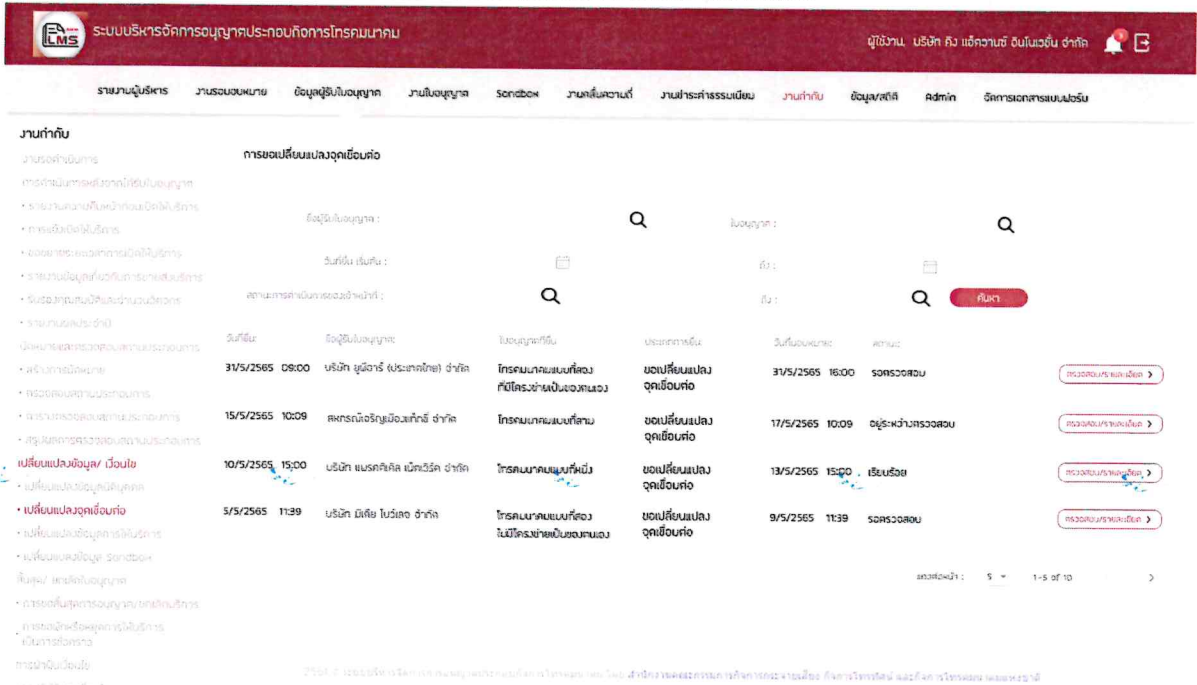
LMS ระบบบริหารจัดการอนุญาตประกอบกิจการโทรคมนาคม

ผู้ใช้งาน. บริษัท ถิง แอ็ดวานซ์ อินโนเวชั่น จำกัด

รายงานผู้บริหาร งานรอมอบหมาย ข้อมูลผู้รับใบอนุญาต งานใบอนุญาต Sandbox งานคลื่นความถี่ งานชำระค่าธรรมเนียม งานกำกับ ข้อมูล/สถิติ Admin จัดการเอกสารแบบฟอร์ม

งานกำกับ
งานรอดำเนินการ
การดำเนินการหลังจากได้รับใบอนุญาต
• รายงานความพร้อมก่อนเปิดให้บริการ
• การเริ่มเปิดให้บริการ
• ลงนามกระดานแจ้งการเปิดให้บริการ
• รายงานข้อมูลเกี่ยวกับการรายงานบริการ
• รับรองคุณสมบัติและจำนวนผังกรรม
• รายงานผลประจำปี
มอบหมายตรวจสอบสถานประกอบการ
• สร้างการมอบหมาย
• ตรวจสอบสถานประกอบการ
• รายงานตรวจสอบสถานประกอบการ
• สรุปผลการตรวจสอบสถานประกอบการ
เปลี่ยนแปลงข้อมูล/ เงื่อนไข
• เปลี่ยนแปลงข้อมูลนิติบุคคล
• เปลี่ยนแปลงจุดเชื่อมต่อ
• เปลี่ยนแปลงข้อมูลการให้บริการ
• เปลี่ยนแปลงข้อมูล Sandbox
สิ้นสุด/ เพิกถอนใบอนุญาต
• การขอสิ้นสุดการอนุญาต/ยกเลิกบริการ
• การขอพักหรือหยุดการให้บริการเป็นการชั่วคราว
การดำเนินเงื่อนไข

การขอเปลี่ยนแปลงจุดเชื่อมต่อ

ชื่อผู้รับใบอนุญาต :
ใบอนุญาต :
วันที่ยื่น เริ่มต้น :
ถึง :
สถานะการดำเนินการของเจ้าหน้าที่ :
ถึง :
ค้นหา

| วันที่ยื่น | ชื่อผู้รับใบอนุญาต | ใบอนุญาตที่ยื่น | ประเภทการยื่น | วันที่มอบหมาย | สถานะ | |
|---|---|---|---|---|---|---|
| 31/5/2565 09:00 | บริษัท ยูนีอาร์ (ประเทศไทย) จำกัด | โทรคมนาคมแบบที่สองที่มีโครงข่ายเป็นของตนเอง | ขอเปลี่ยนแปลงจุดเชื่อมต่อ | 31/5/2565 16:00 | รอตรวจสอบ | ตรวจสอบ/รายละเอียด > |
| 15/5/2565 10:09 | สหกรณ์เจริญเมืองแท็กซี่ จำกัด | โทรคมนาคมแบบที่สาม | ขอเปลี่ยนแปลงจุดเชื่อมต่อ | 17/5/2565 10:09 | อยู่ระหว่างตรวจสอบ | ตรวจสอบ/รายละเอียด > |
| 10/5/2565 15:00 | บริษัท แมรคคิติล เน็ตเวิร์ค จำกัด | โทรคมนาคมแบบที่หนึ่ง | ขอเปลี่ยนแปลงจุดเชื่อมต่อ | 13/5/2565 15:00 | เรียบร้อย | ตรวจสอบ/รายละเอียด > |
| 5/5/2565 11:39 | บริษัท มีเดีย ไบร์เลจ จำกัด | โทรคมนาคมแบบที่สองไม่มีโครงข่ายเป็นของตนเอง | ขอเปลี่ยนแปลงจุดเชื่อมต่อ | 9/5/2565 11:39 | รอตรวจสอบ | ตรวจสอบ/รายละเอียด > |

แถวต่อหน้า : 5 1-5 of 10 >

2564 © ระบบบริหารจัดการอนุญาตประกอบกิจการโทรคมนาคม โดย สำนักงานคณะกรรมการกิจการกระจายเสียง กิจการโทรทัศน์ และกิจการโทรคมนาคมแห่งชาติ